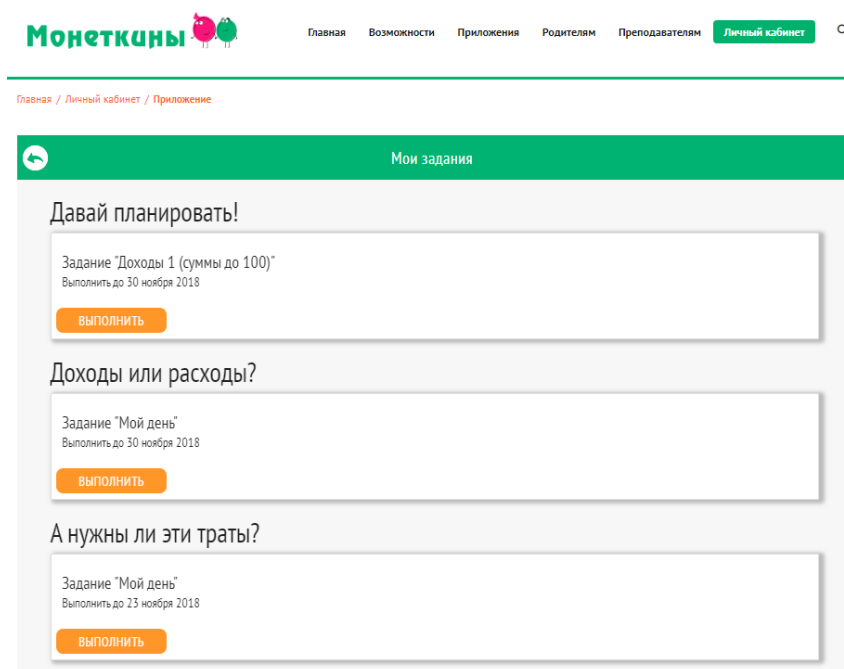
Монеткины

Главная Возможности Приложения Родителям Преподавателям Личный кабинет

Главная / Личный кабинет / Приложение

Мои задания

Давай планировать!

Задание "Доходы 1 (суммы до 100)"
Выполнить до 30 ноября 2018

ВЫПОЛНИТЬ

Доходы или расходы?

Задание "Мой день"
Выполнить до 30 ноября 2018

ВЫПОЛНИТЬ

А нужны ли эти траты?

Задание "Мой день"
Выполнить до 23 ноября 2018

ВЫПОЛНИТЬ